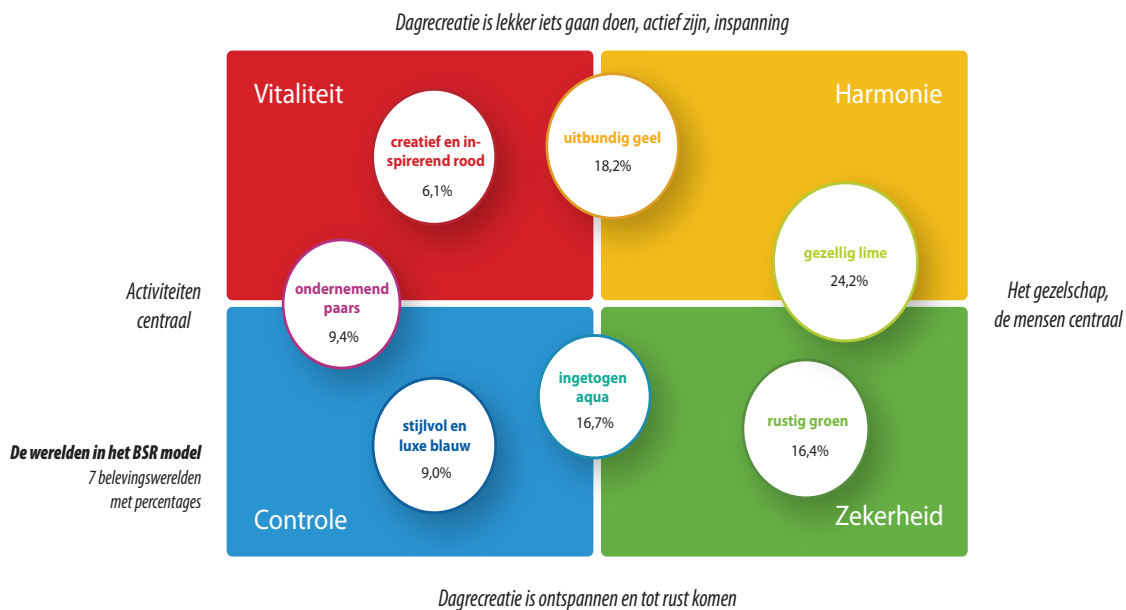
Dagrecreatie is lekker iets gaan doen, actief zijn, inspanning

Vitaliteit

Harmonie

creatief en inspirerend rood
6,1%

uitbundig geel
18,2%

gezellig lime
24,2%

Activiteiten centraal

ondernemend paars
9,4%

Het gezelschap, de mensen centraal

ingetogen aqua
16,7%

stijlvol en luxe blauw
9,0%

rustig groen
16,4%

De werelden in het BSR model
7 belevingswerelden met percentages

Controle

Zekerheid

Dagrecreatie is ontspannen en tot rust komen